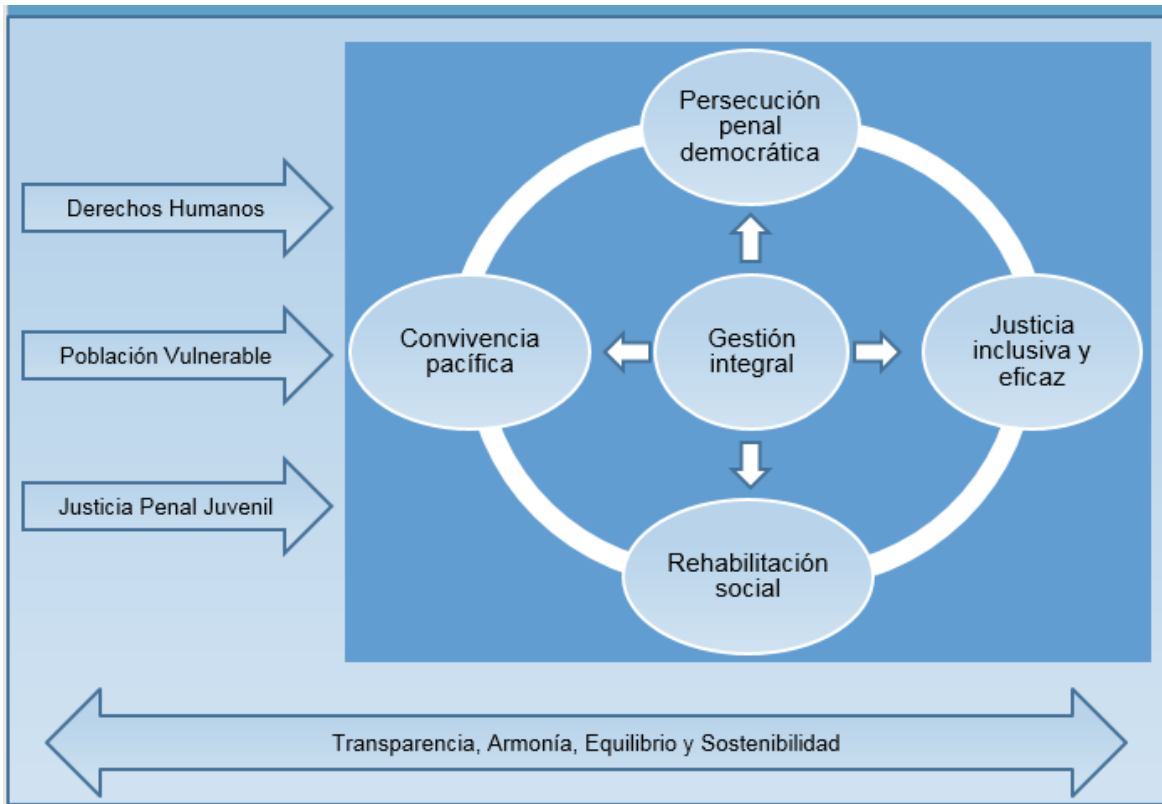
Derechos Humanos

Población Vulnerable

Justicia Penal Juvenil

Persecución penal democrática

Convivencia pacífica

Gestión integral

Justicia inclusiva y eficaz

Rehabilitación social

Transparencia, Armonía, Equilibrio y Sostenibilidad